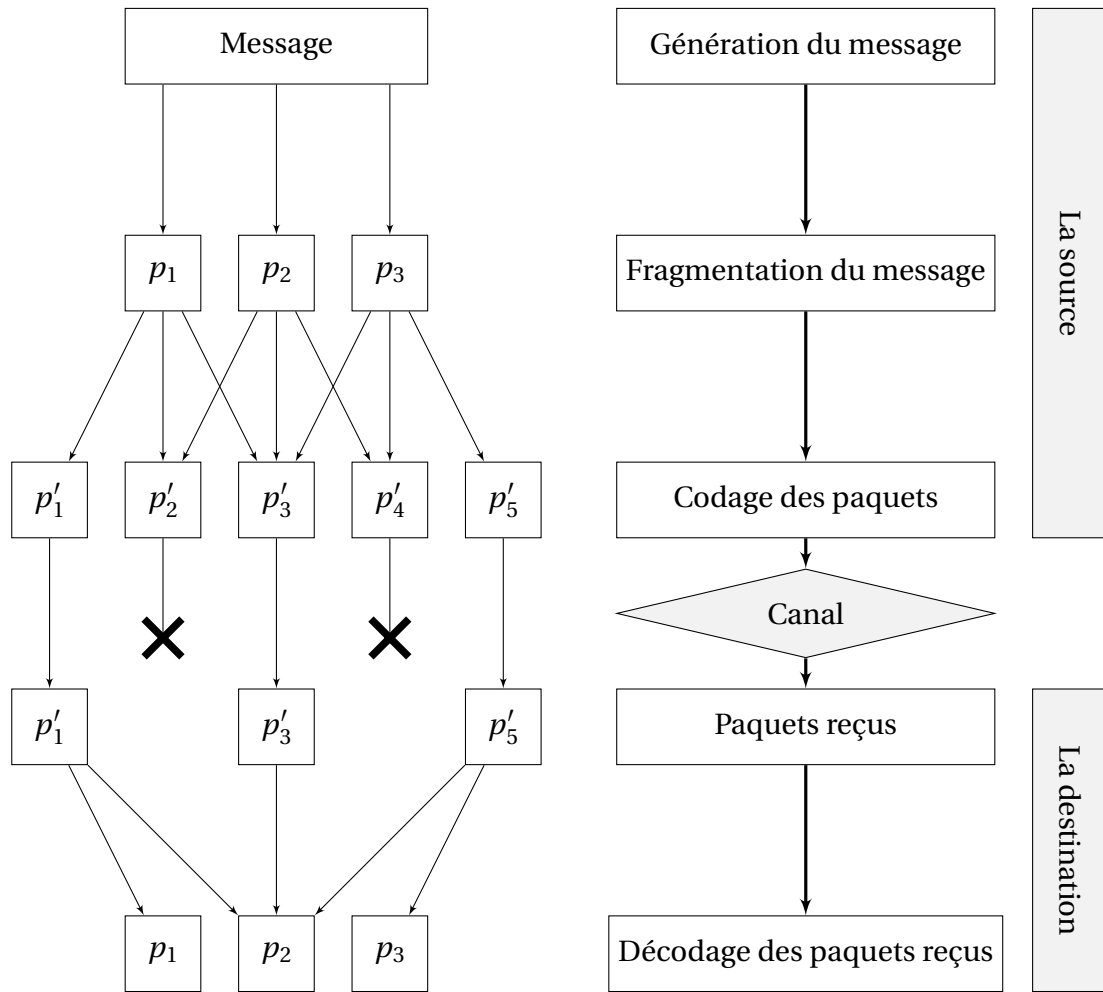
Message

$p_1$ $p_2$ $p_3$

$p'_1$ $p'_2$ $p'_3$ $p'_4$ $p'_5$

$p'_1$ $p'_3$ $p'_5$

$p_1$ $p_2$ $p_3$

Génération du message

Fragmentation du message

Codage des paquets

Canal

Paquets reçus

Décodage des paquets reçus

La source

La destination